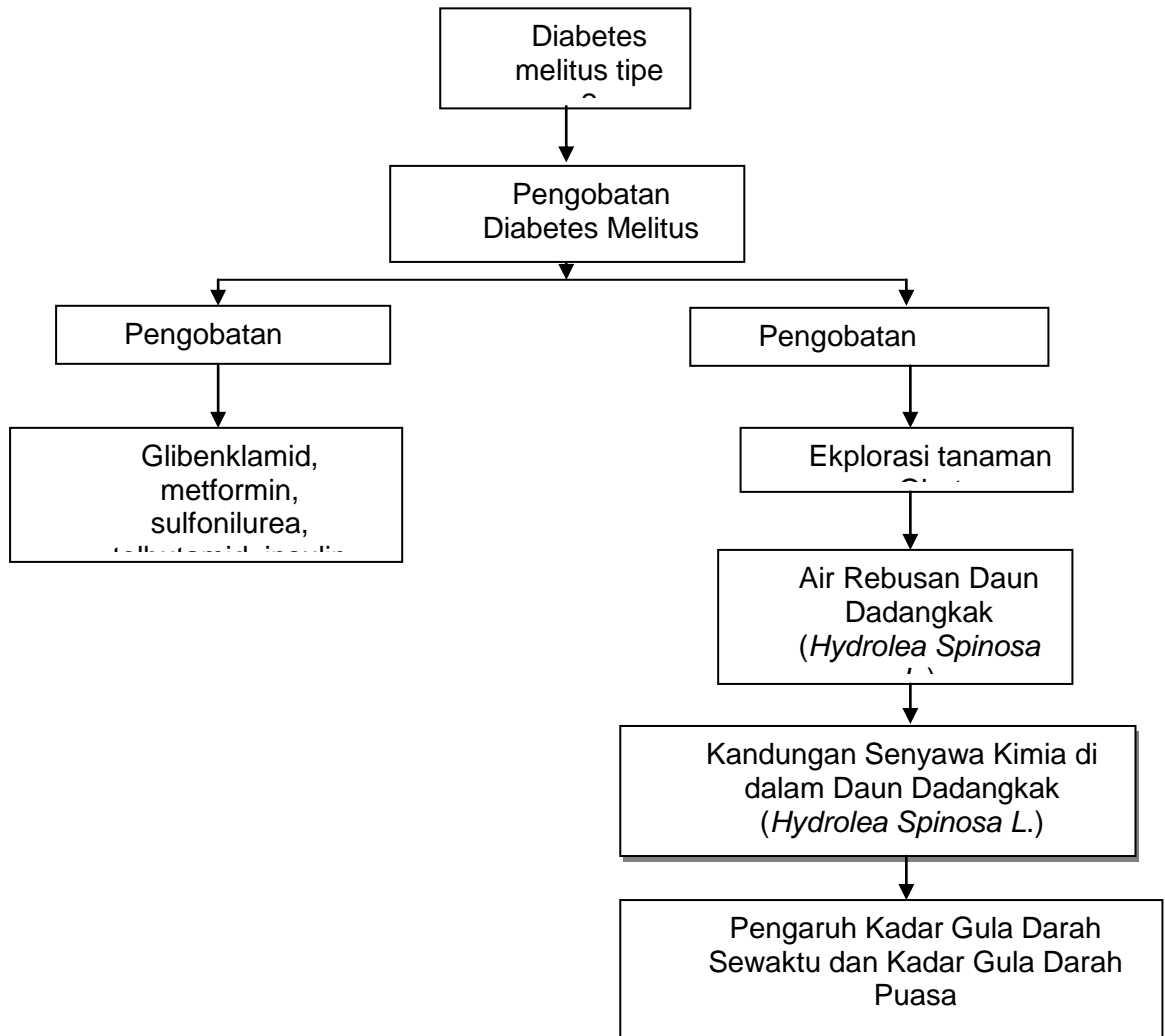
Diabetes melitus tipe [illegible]

Pengobatan Diabetes Melitus

Pengobatan

Pengobatan

Glibenklamid, metformin, sulfonilurea, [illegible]

Ekplorasi tanaman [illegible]

Air Rebusan Daun Dadangkak (*Hydrolea Spinosa* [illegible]

Kandungan Senyawa Kimia di dalam Daun Dadangkak (*Hydrolea Spinosa L.*)

Pengaruh Kadar Gula Darah Sewaktu dan Kadar Gula Darah Puasa